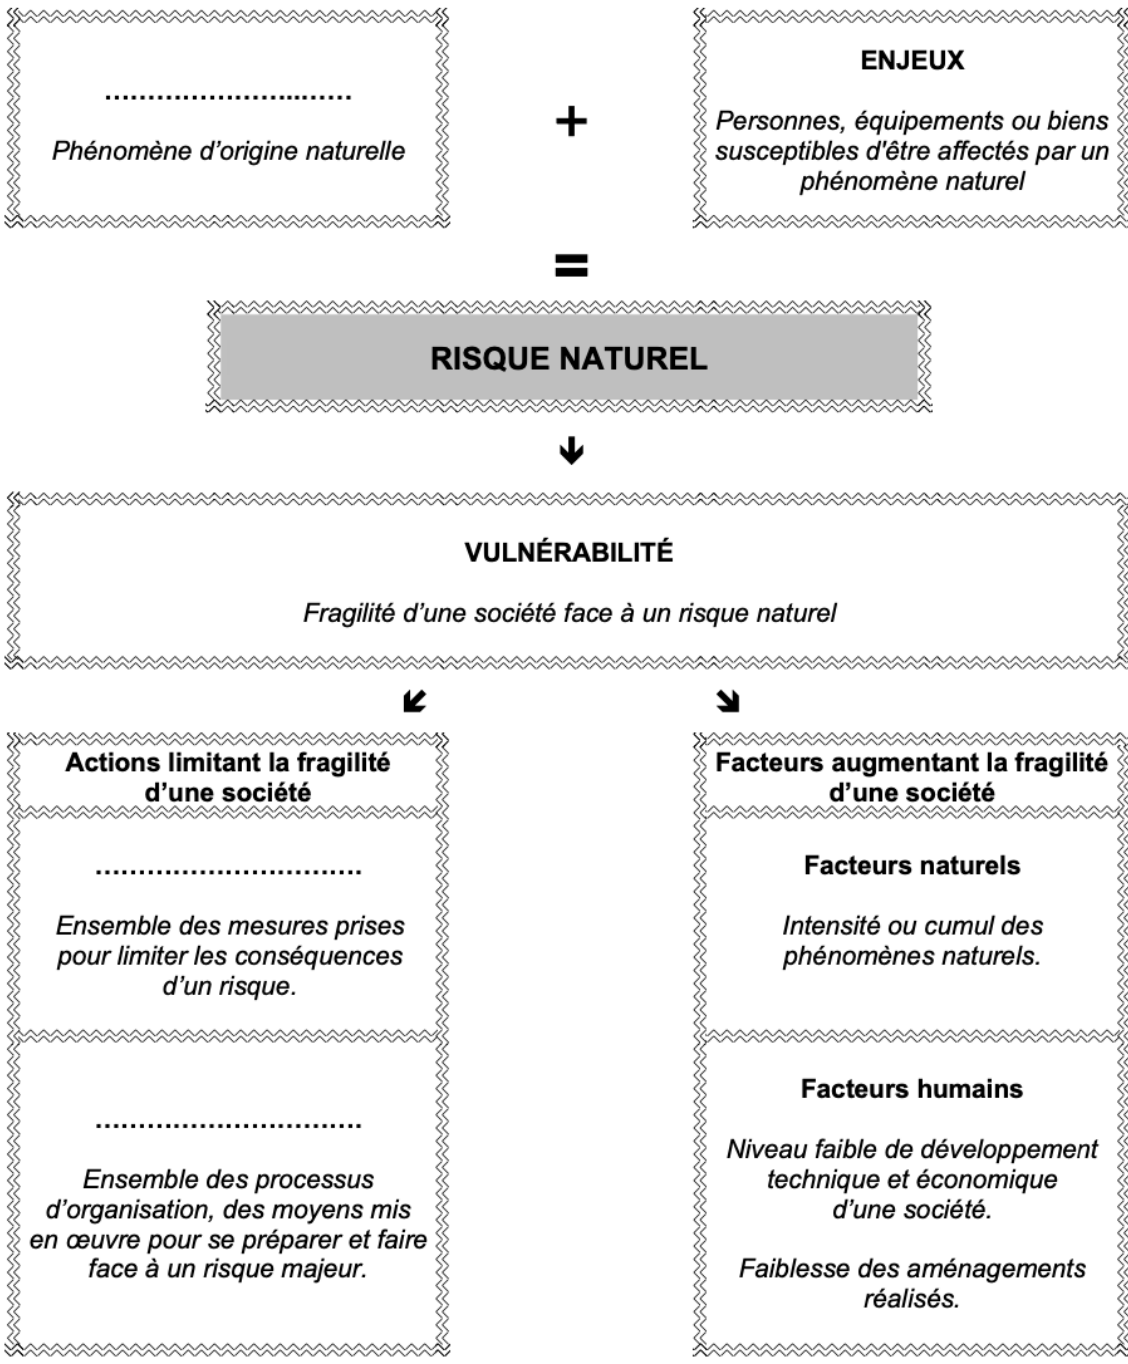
..............................

Phénomène d'origine naturelle

+

ENJEUX

Personnes, équipements ou biens susceptibles d'être affectés par un phénomène naturel

=

RISQUE NATUREL

VULNÉRABILITÉ

Fragilité d'une société face à un risque naturel

Actions limitant la fragilité d'une société

..............................

Ensemble des mesures prises pour limiter les conséquences d'un risque.

..............................

Ensemble des processus d'organisation, des moyens mis en œuvre pour se préparer et faire face à un risque majeur.

Facteurs augmentant la fragilité d'une société

Facteurs naturels

Intensité ou cumul des phénomènes naturels.

Facteurs humains

Niveau faible de développement technique et économique d'une société.

Faiblesse des aménagements réalisés.